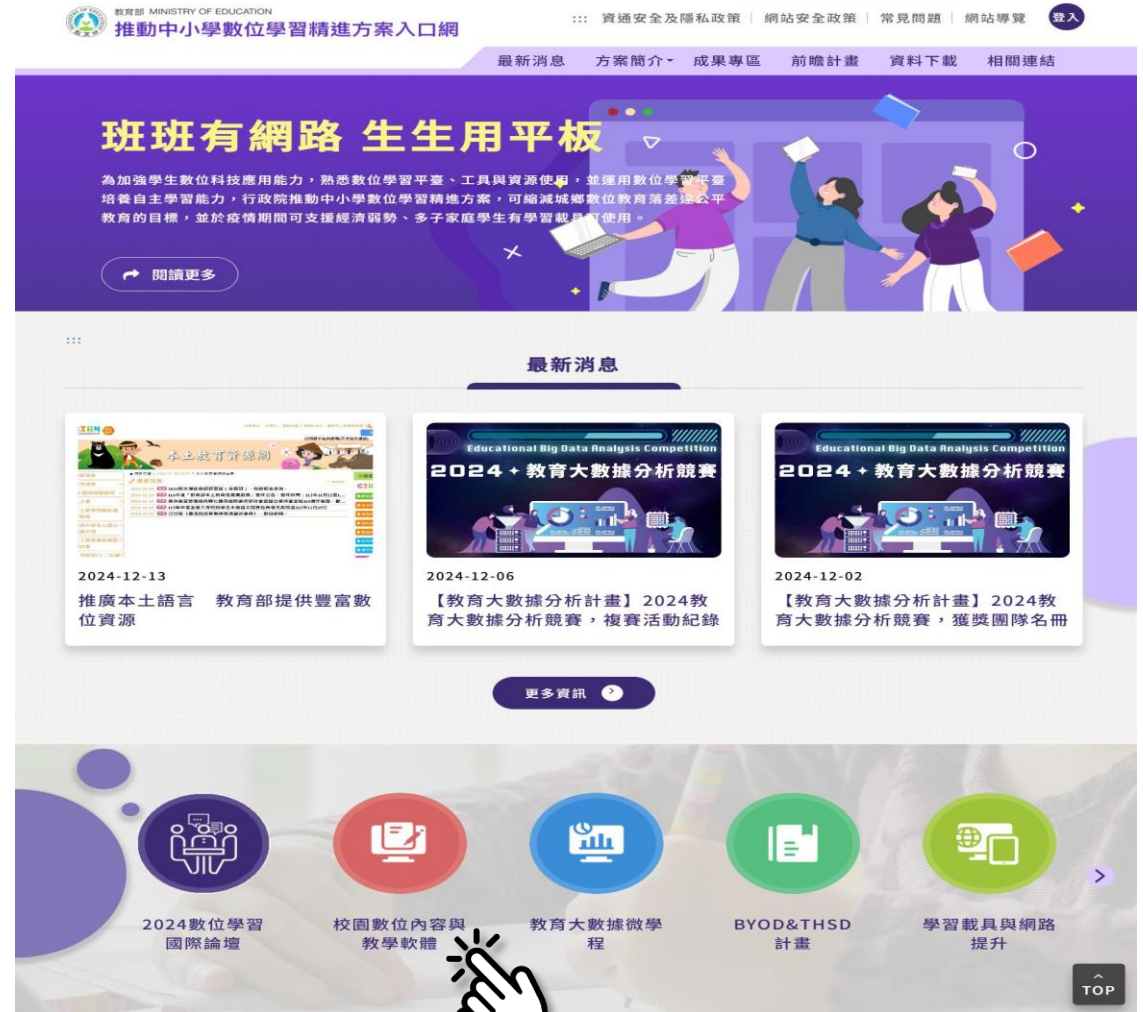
教育部 MINISTRY OF EDUCATION
推動中小學數位學習精進方案入口網

::: 資通安全及隱私政策 | 網站安全政策 | 常見問題 | 網站導覽 登入

最新消息 方案簡介 成果專區 前瞻計畫 資料下載 相關連結

班班有網路 生生用平板

為加強學生數位科技應用能力，熟悉數位學習平臺、工具與資源使用，並運用數位學習平臺培養自主學習能力，行政院推動中小學數位學習精進方案，可縮減城鄉數位教育落差達公平教育的目標，並於疫情期間可支援經濟弱勢、多子家庭學生有學習載具可使用。

閱讀更多

:::

最新消息

本土教育資源網

Educational Big Data Analysis Competition
2024 ✦ 教育大數據分析競賽

Educational Big Data Analysis Competition
2024 ✦ 教育大數據分析競賽

2024-12-13
推廣本土語言 教育部提供豐富數位資源

2024-12-06
【教育大數據分析計畫】2024教育大數據分析競賽，複賽活動紀錄

2024-12-02
【教育大數據分析計畫】2024教育大數據分析競賽，獲獎團隊名冊

更多資訊

2024數位學習國際論壇

校園數位內容與教學軟體

教育大數據微學程

BYOD&THSD計畫

學習載具與網路提升

TOP